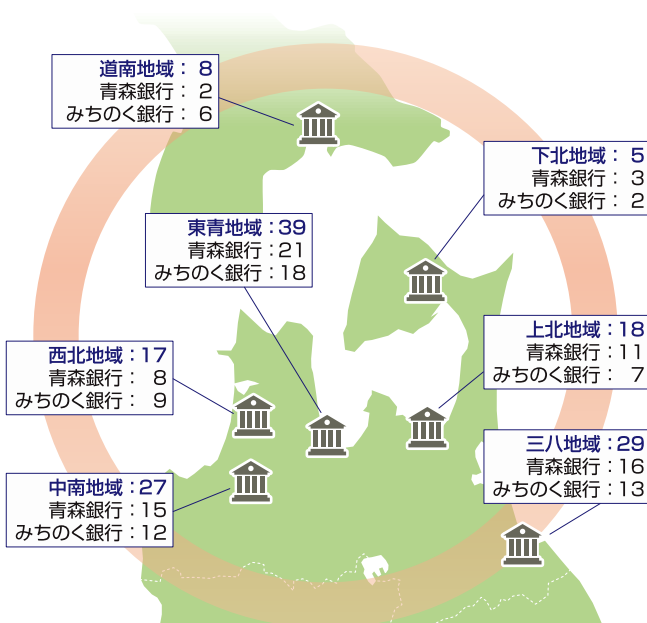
道南地域：8
青森銀行：2
みちのく銀行：6

下北地域：5
青森銀行：3
みちのく銀行：2

東青地域：39
青森銀行：21
みちのく銀行：18

上北地域：18
青森銀行：11
みちのく銀行：7

西北地域：17
青森銀行：8
みちのく銀行：9

三八地域：29
青森銀行：16
みちのく銀行：13

中南地域：27
青森銀行：15
みちのく銀行：12